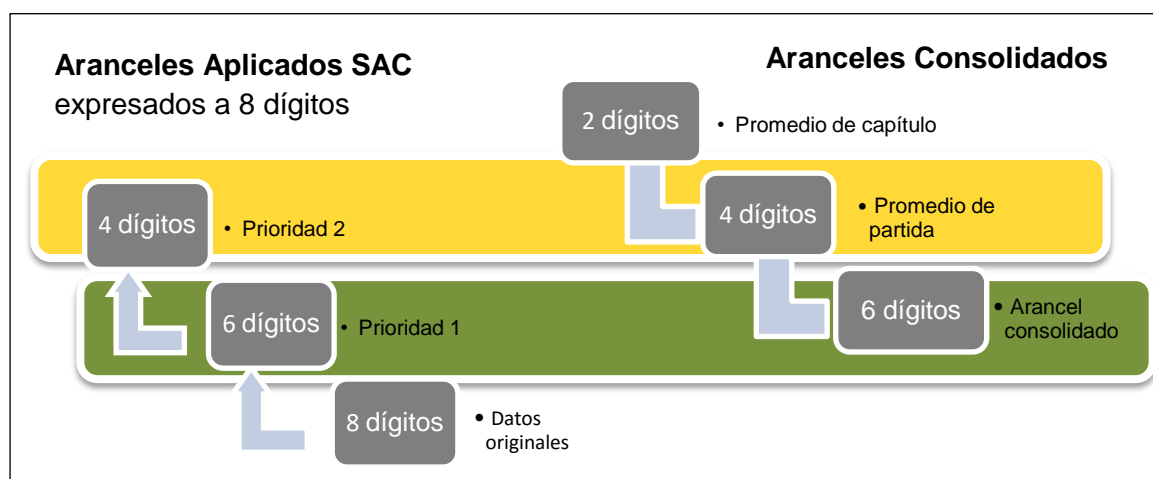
**Aranceles Aplicados SAC**
expresados a 8 dígitos

**Aranceles Consolidados**

2 dígitos
• Promedio de capítulo

4 dígitos
• Prioridad 2

4 dígitos
• Promedio de partida

6 dígitos
• Prioridad 1

6 dígitos
• Arancel consolidado

8 dígitos
• Datos originales